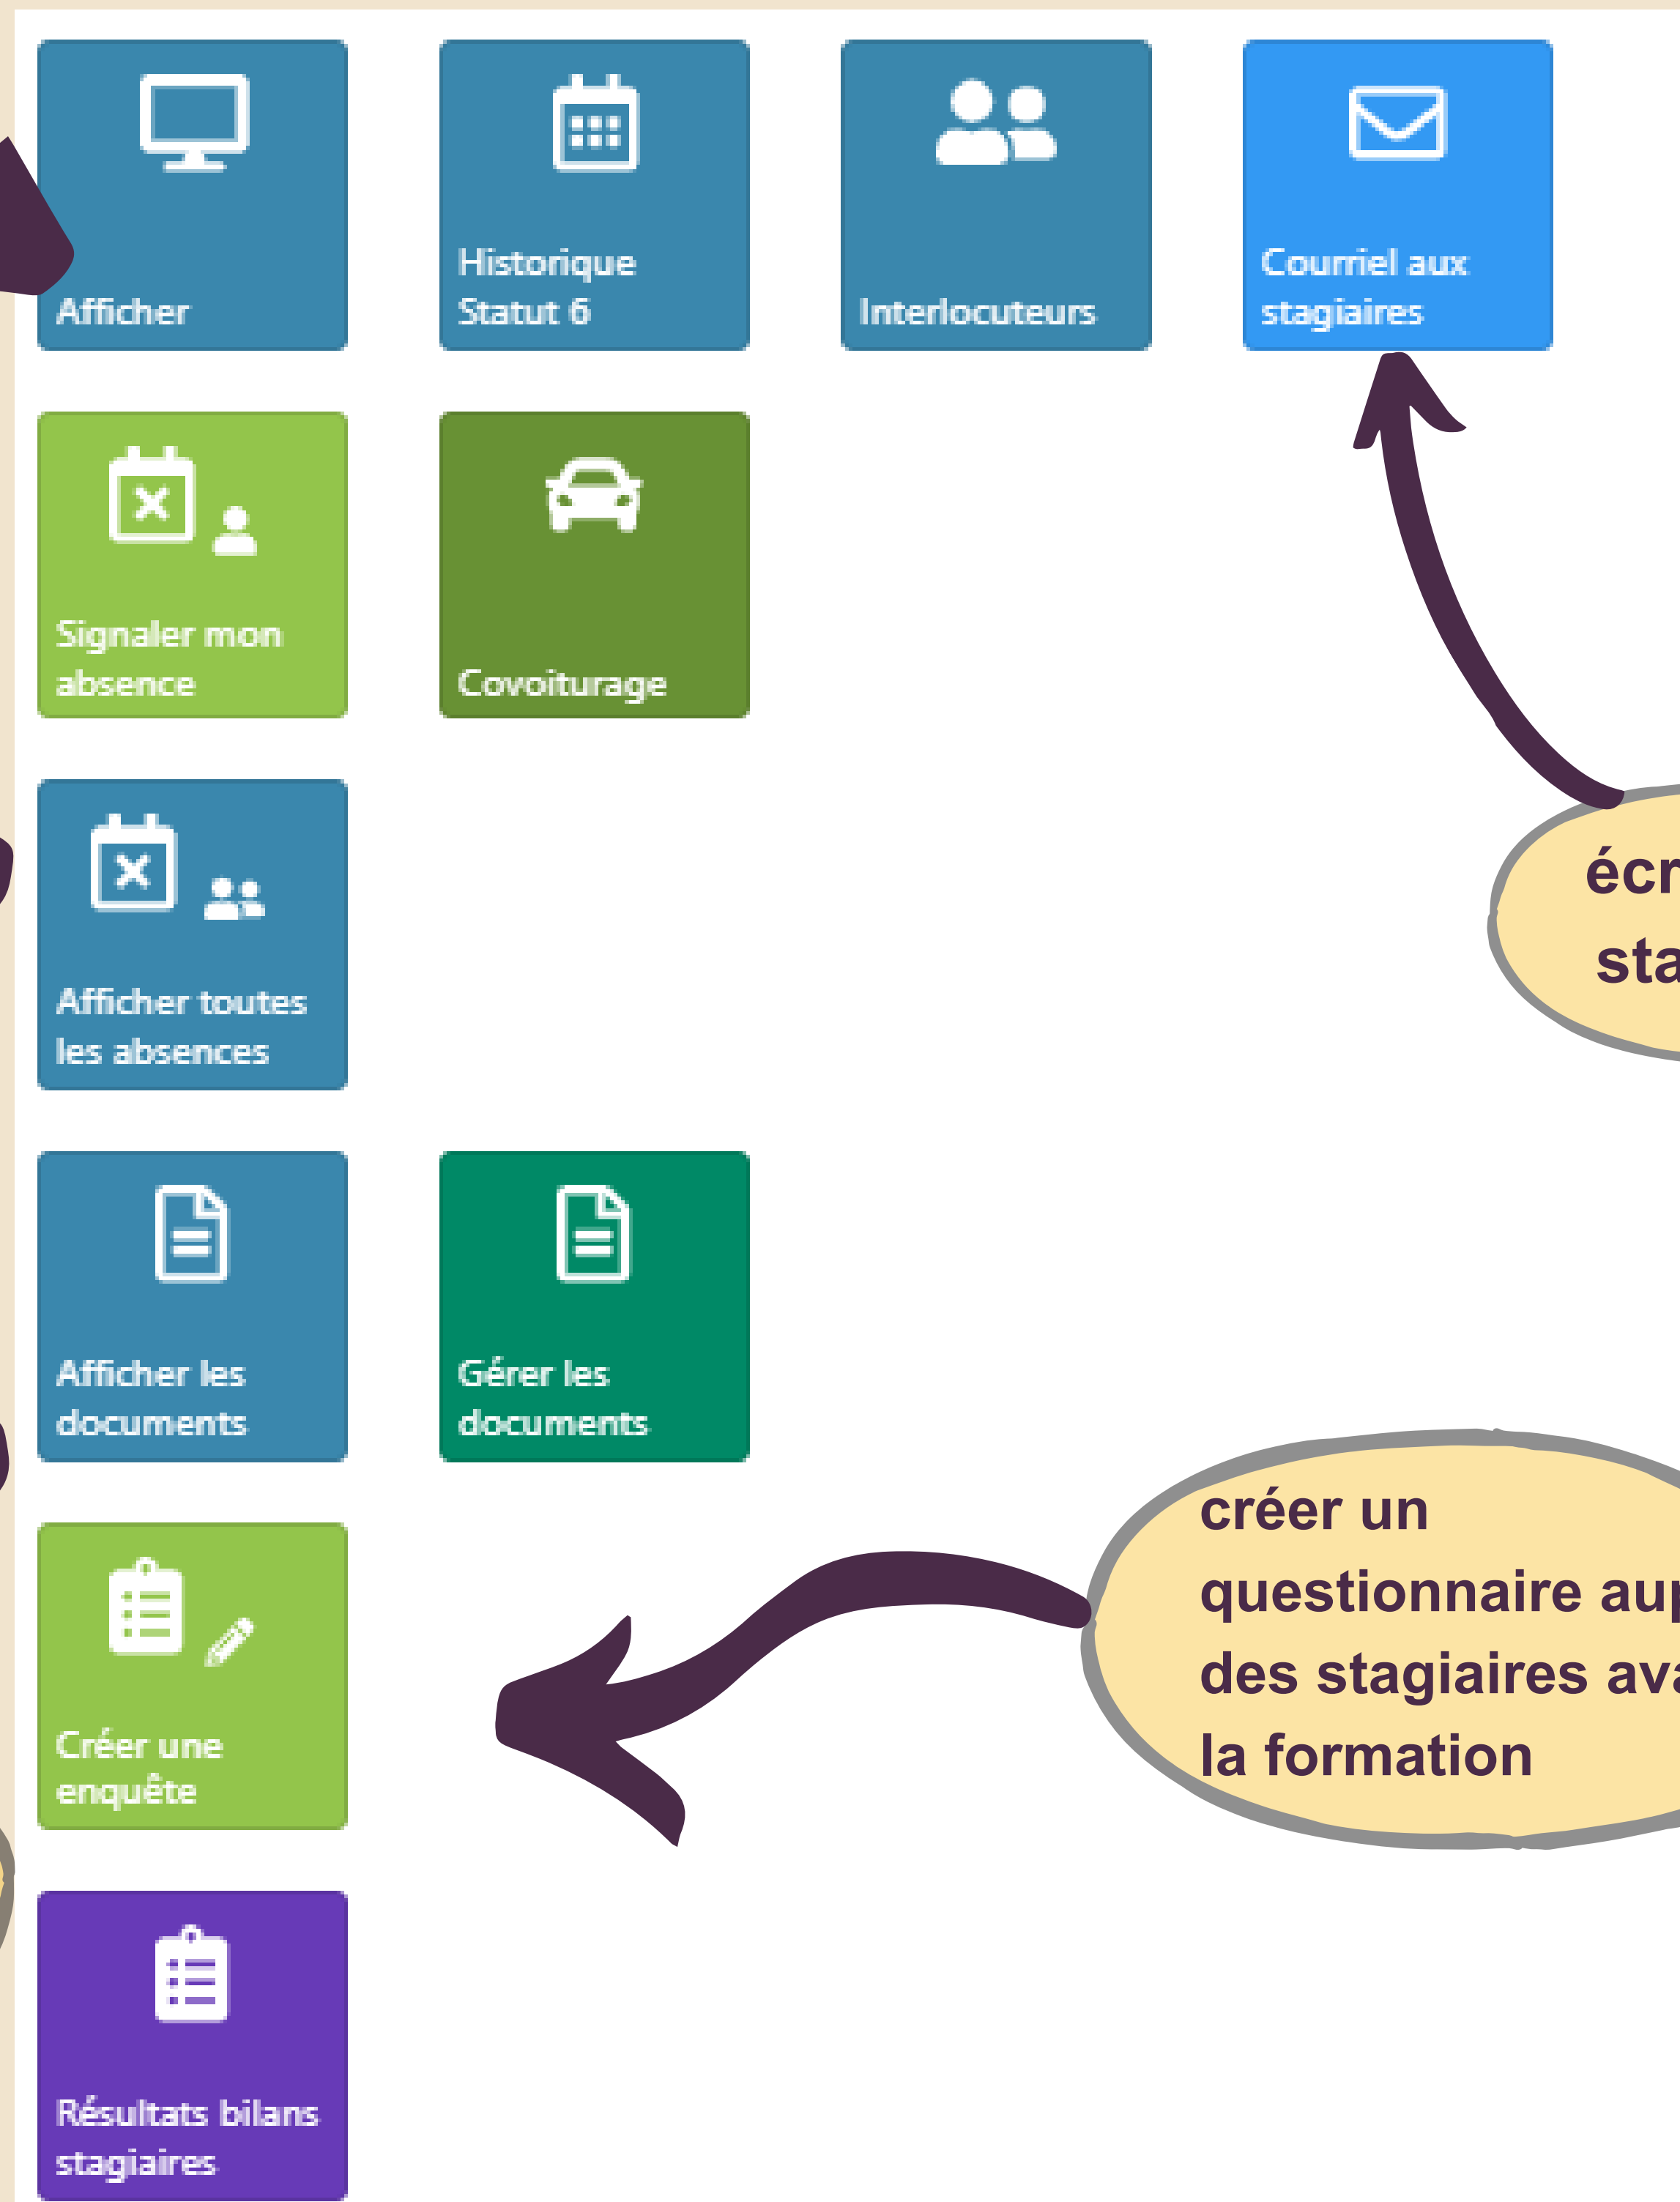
Afficher

Historique Statut 6

Interlocuteurs

Courriel aux stagiaires

Signaler mon absence

Covoiturage

écr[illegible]
sta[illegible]

Afficher toutes les absences

Afficher les documents

Gérer les documents

créer un questionnaire au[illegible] des stagiaires ava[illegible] la formation

Créer une enquête

Résultats bilans stagiaires